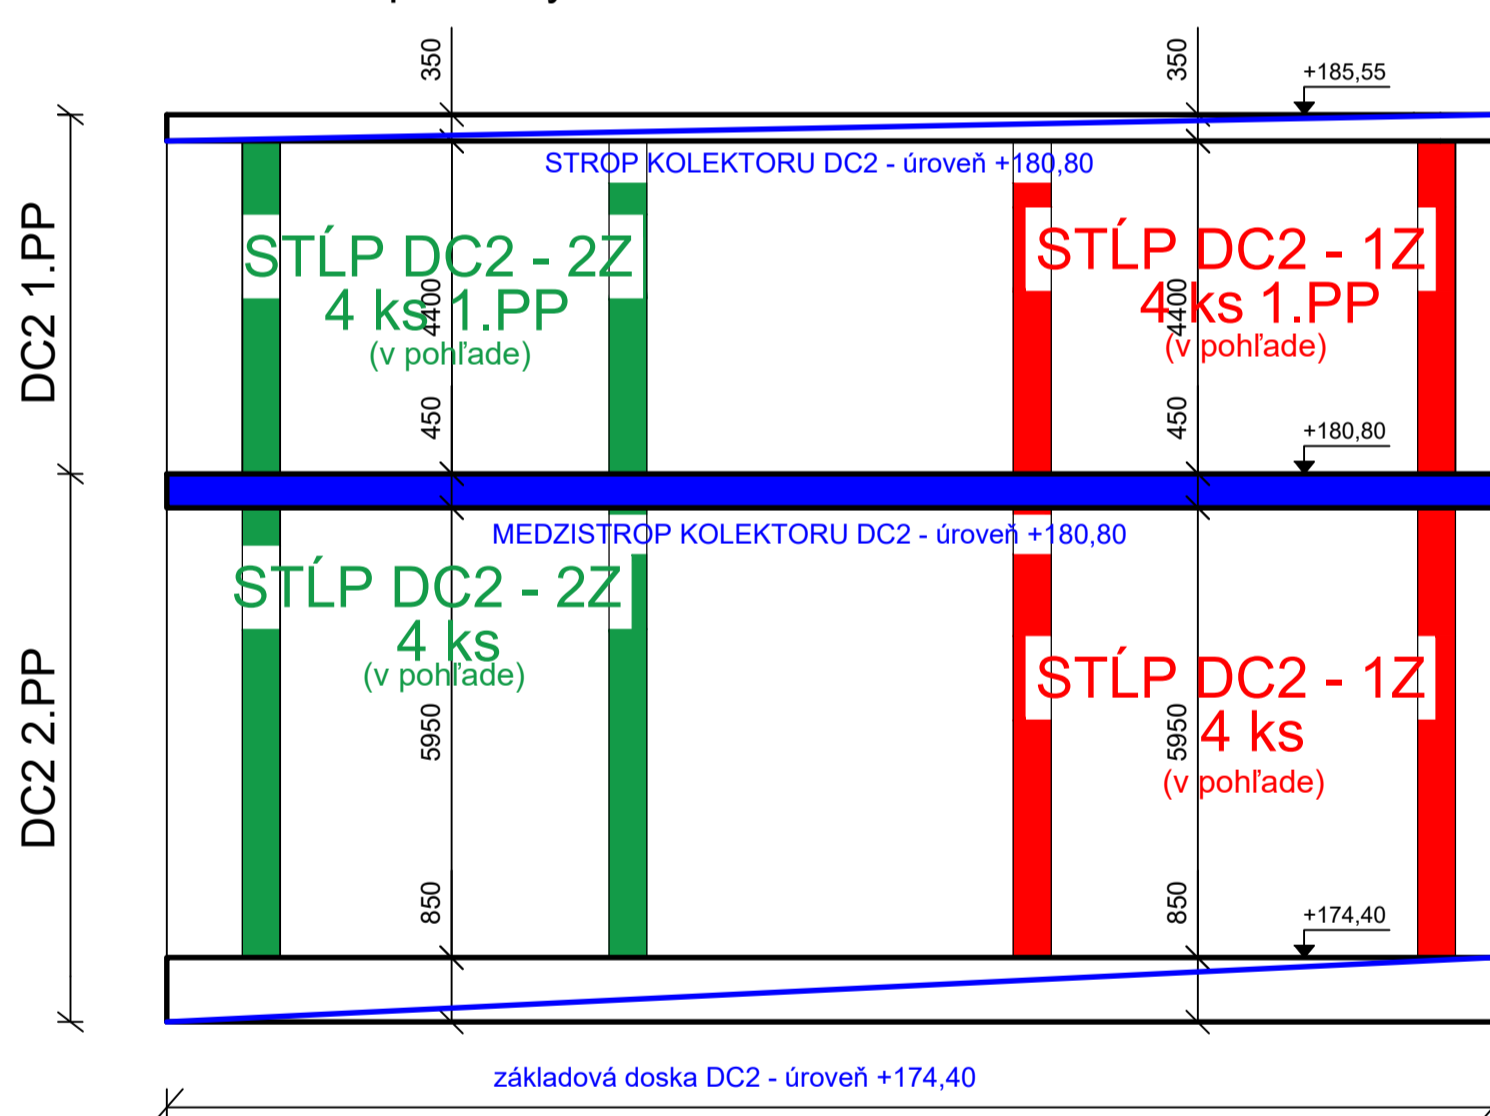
DC2 1.PP

DC2 2.PP

350

350

+185,55

STROP KOLEKTORU DC2 - úroveň +180,80

STĹP DC2 - 2Z
4 ks 1.PP
(v pohľade)

4400

STĹP DC2 - 1Z
4ks 1.PP
(v pohľade)

4400

450

450

+180,80

MEDZISTROP KOLEKTORU DC2 - úroveň +180,80

STĹP DC2 - 2Z
4 ks
(v pohľade)

STĹP DC2 - 1Z
4 ks
(v pohľade)

5950

5950

850

850

+174,40

základová doska DC2 - úroveň +174,40